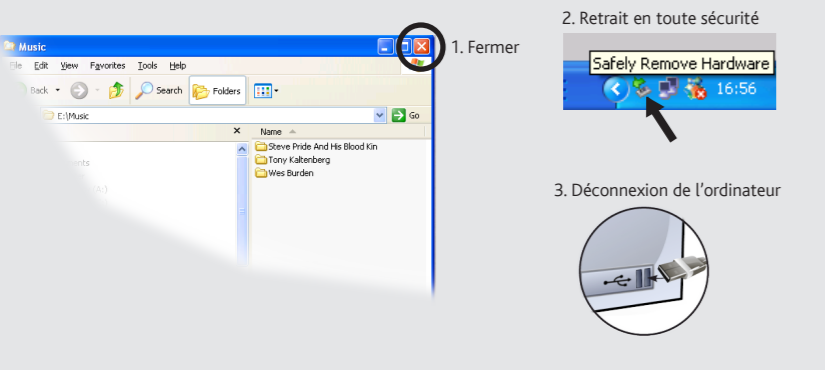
Music

File Edit View Favorites Tools Help

Back Search Folders

E:\Music Go

Name

Steve Pride And His Blood Kin
Tony Kaltenberg
Wes Burden

1. Fermer

2. Retrait en toute sécurité

Safely Remove Hardware

16:56

3. Déconnexion de l'ordinateur